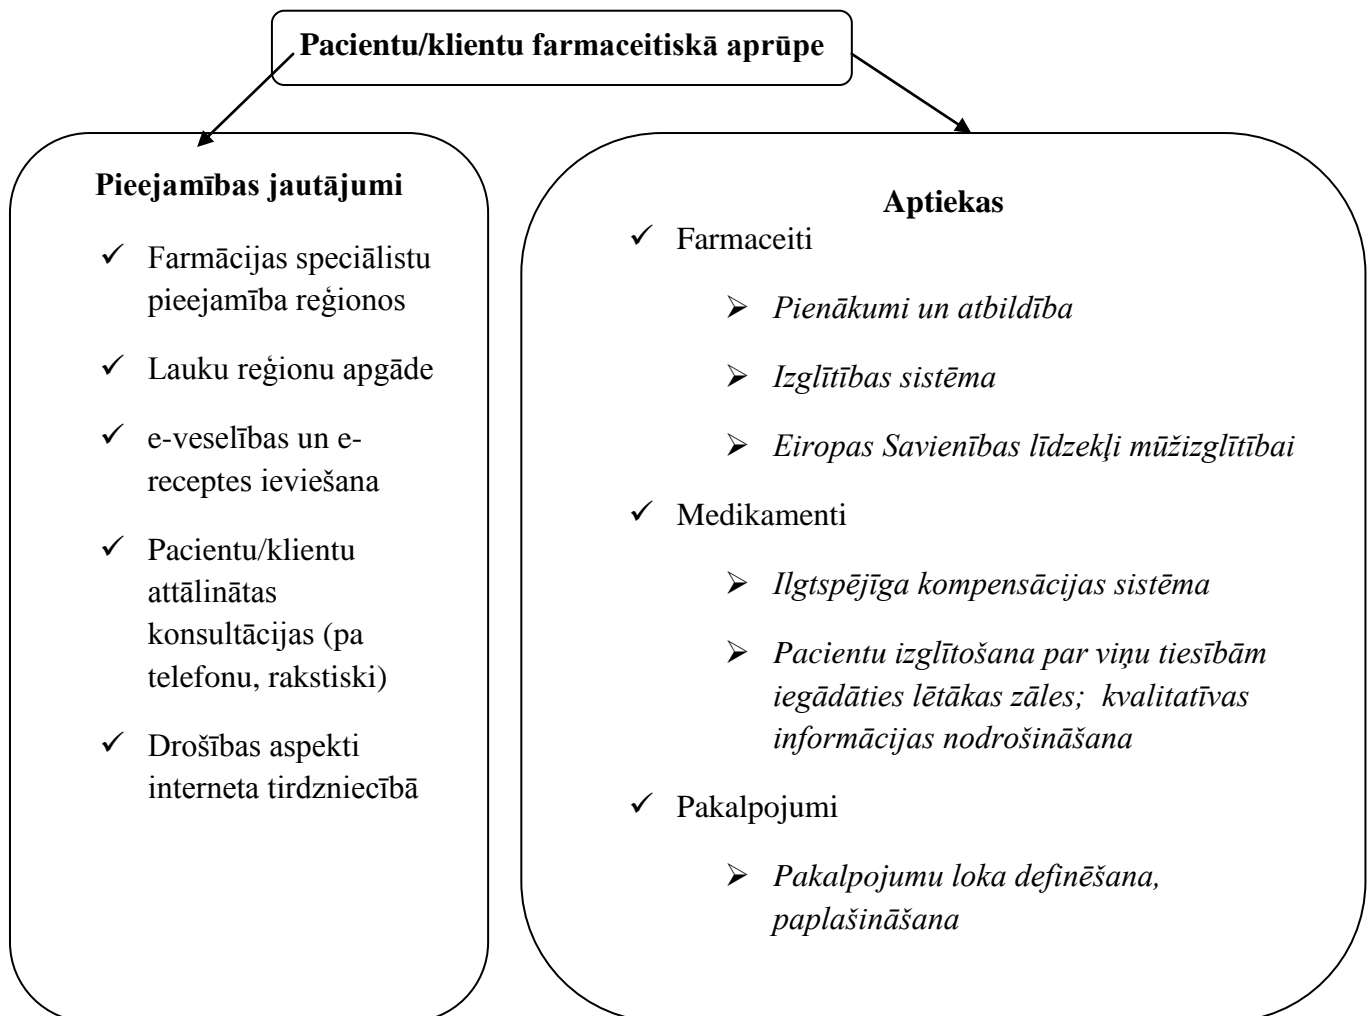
**Pacientu/klientu farmaceitiskā aprūpe**

**Pieejamības jautājumi**

✓ Farmācijas speciālistu pieejamība reģionos

✓ Lauku reģionu apgāde

✓ e-veselības un e-receptes ieviešana

✓ Pacientu/klientu attālinātas konsultācijas (pa telefonu, rakstiski)

✓ Drošības aspekti interneta tirdzniecībā

**Aptiekas**

✓ Farmaceiti

➢ *Pienākumi un atbildība*

➢ *Izglītības sistēma*

➢ *Eiropas Savienības līdzekļi mūžizglītībai*

✓ Medikamenti

➢ *Ilgtspējīga kompensācijas sistēma*

➢ *Pacientu izglītošana par viņu tiesībām iegādāties lētākas zāles; kvalitatīvas informācijas nodrošināšana*

✓ Pakalpojumi

➢ *Pakalpojumu loka definēšana, paplašināšana*